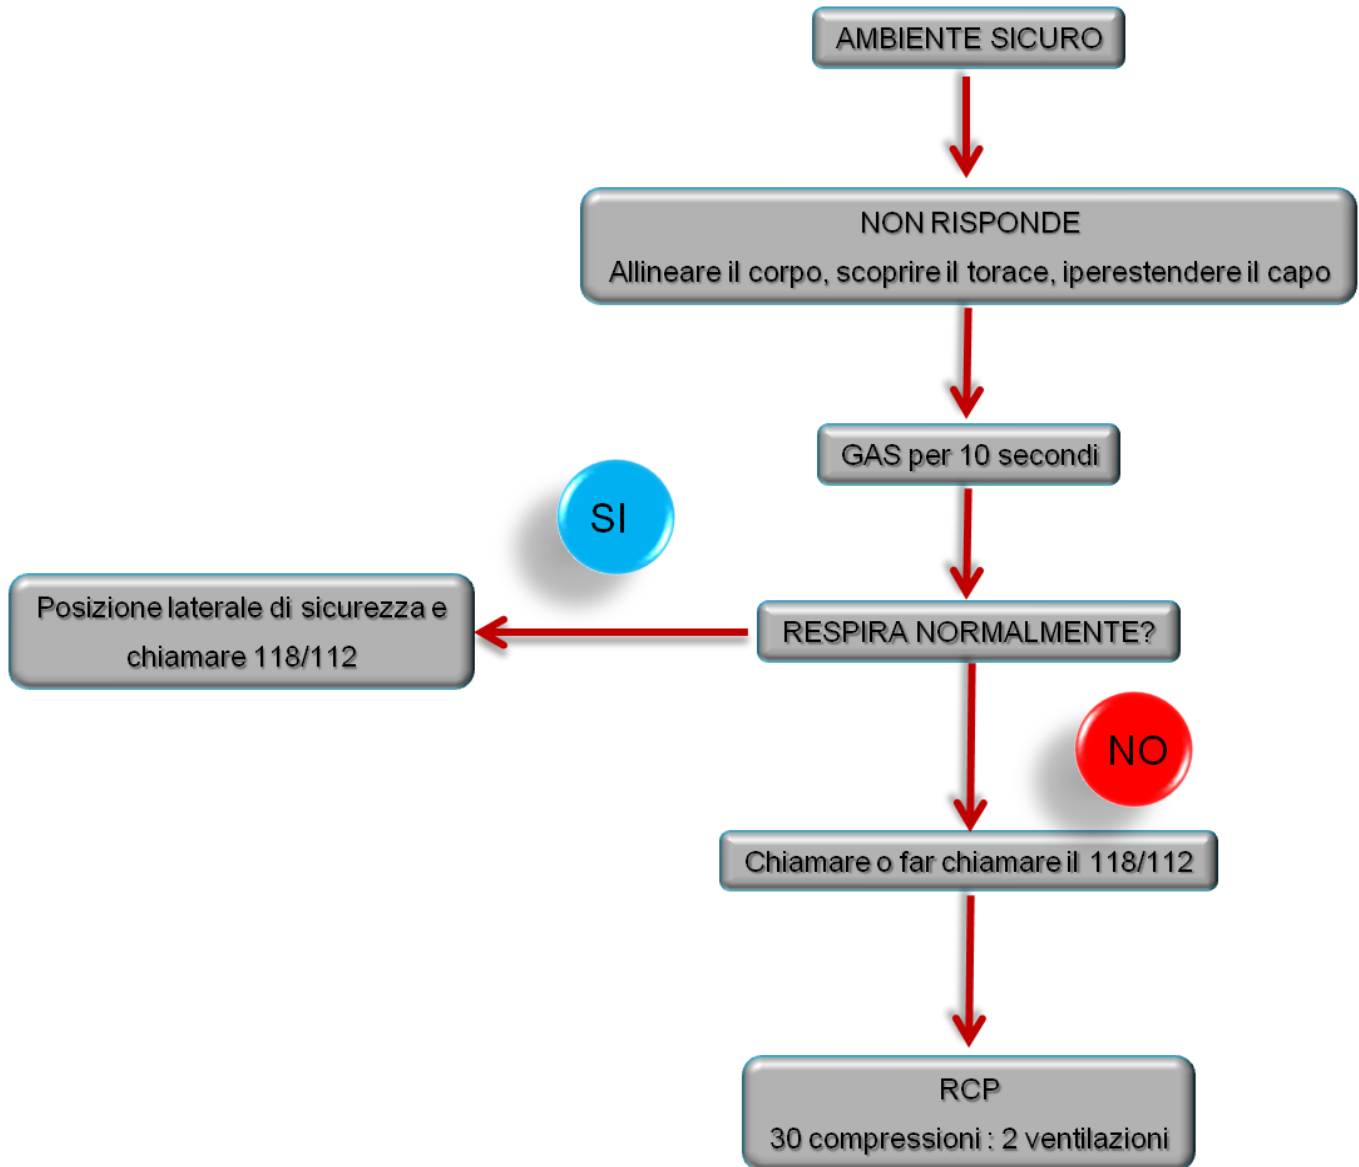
AMBIENTE SICURO

NON RISPONDE

Allineare il corpo, scoprire il torace, iperestendere il capo

GAS per 10 secondi

SI

Posizione laterale di sicurezza e chiamare 118/112

RESPIRA NORMALMENTE?

NO

Chiamare o far chiamare il 118/112

RCP

30 compressioni : 2 ventilazioni